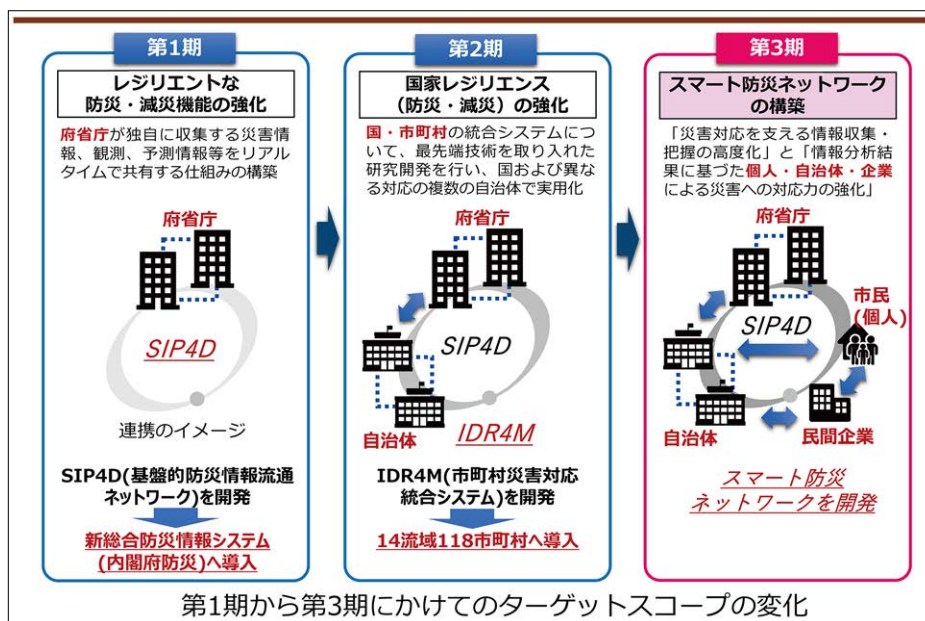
第1期

レジリエントな防災・減災機能の強化

府省庁が独自に収集する災害情報、観測、予測情報等をリアルタイムで共有する仕組みの構築

府省庁

SIP4D

連携のイメージ

SIP4D(基盤的防災情報流通ネットワーク)を開発

新総合防災情報システム(内閣府防災)へ導入

第2期

国家レジリエンス(防災・減災)の強化

国・市町村の統合システムについて、最先端技術を取り入れた研究開発を行い、国および異なる対応の複数の自治体で実用化

府省庁

SIP4D

自治体

IDR4M

IDR4M(市町村災害対応統合システム)を開発

14流域118市町村へ導入

第3期

スマート防災ネットワークの構築

「災害対応を支える情報収集・把握の高度化」と「情報分析結果に基づた個人・自治体・企業による災害への対応力の強化」

府省庁

市民(個人)

SIP4D

自治体

民間企業

スマート防災ネットワークを開発

第1期から第3期にかけてのターゲットスコープの変化